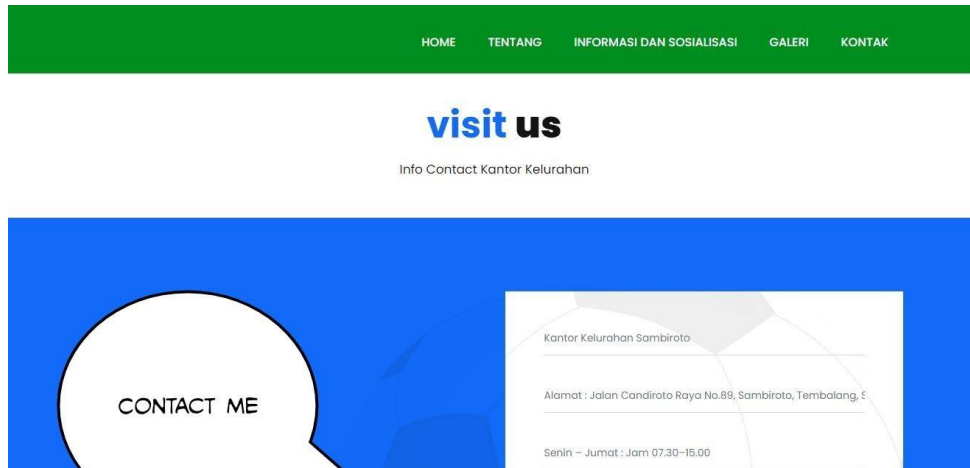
HOME TENTANG INFORMASI DAN SOSIALISASI GALERI KONTAK

visit us

Info Contact Kantor Kelurahan

CONTACT ME

Kantor Kelurahan Sambiroto

Alamat : Jalan Candiroto Raya No.89, Sambiroto, Tembalang, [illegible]

Senin – Jumat : Jam 07.30–15.00